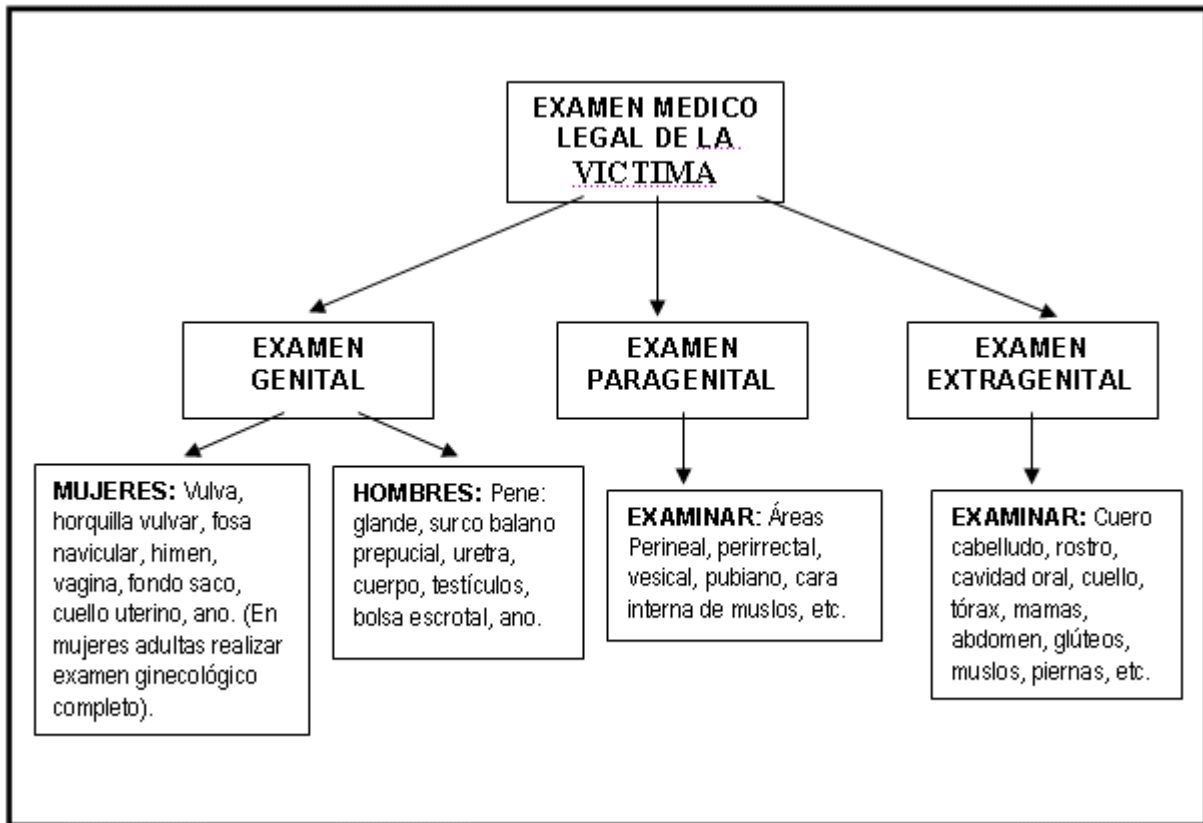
EXAMEN MEDICO LEGAL DE LA VICTIMA

EXAMEN GENITAL

EXAMEN PARAGENITAL

EXAMEN EXTRAGENITAL

**MUJERES:** Vulva, horquilla vulvar, fosa navicular, himen, vagina, fondo saco, cuello uterino, ano. (En mujeres adultas realizar examen ginecológico completo).

**HOMBRES:** Pene: glande, surco balano prepucial, uretra, cuerpo, testículos, bolsa escrotal, ano.

**EXAMINAR:** Áreas Perineal, perirrectal, vesical, pubiano, cara interna de muslos, etc.

**EXAMINAR:** Cuero cabelludo, rostro, cavidad oral, cuello, tórax, mamas, abdomen, glúteos, muslos, piernas, etc.